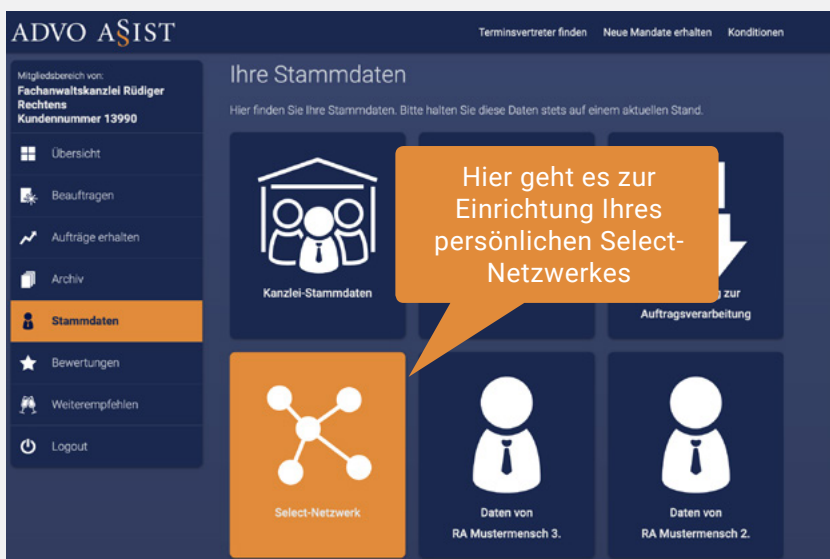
ADVO A§IST

Terminsvertreter finden Neue Mandate erhalten Konditionen

Mitgliedsbereich von:
Fachanwaltskanzlei Rüdiger Rechtens
Kundennummer 13990

Übersicht
Beauftragen
Aufträge erhalten
Archiv
Stammdaten
Bewertungen
Weiterempfehlen
Logout

Ihre Stammdaten

Hier finden Sie Ihre Stammdaten. Bitte halten Sie diese Daten stets auf einem aktuellen Stand.

Kanzlei-Stammdaten

Hier geht es zur Einrichtung Ihres persönlichen Select-Netzwerkes

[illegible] zur Auftragsverarbeitung

Select-Netzwerk

Daten von RA Mustermensch 3.

Daten von RA Mustermensch 2.